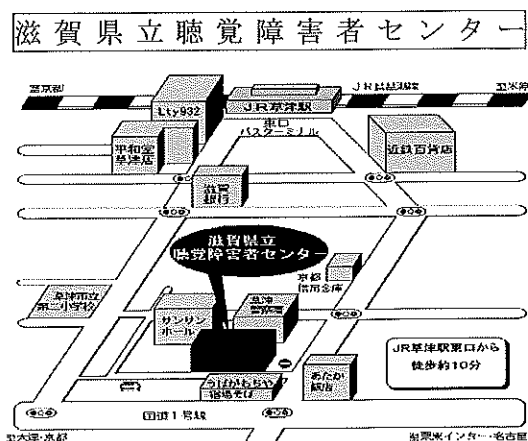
滋賀県立聴覚障害者センター

至京都

JR琵琶湖線

至米原

Lty932

JR草津駅

東口

バスターミナル

平和堂草津店

近鉄百貨店

滋賀銀行

滋賀県立聴覚障害者センター

京都信用金庫

草津市立第二小学校

サンサンホール

草津警察署

うばがもちや

あたか病院

JR草津駅東口から徒歩約10分

国道1号線

至大津・京都

至栗東インター・名古屋